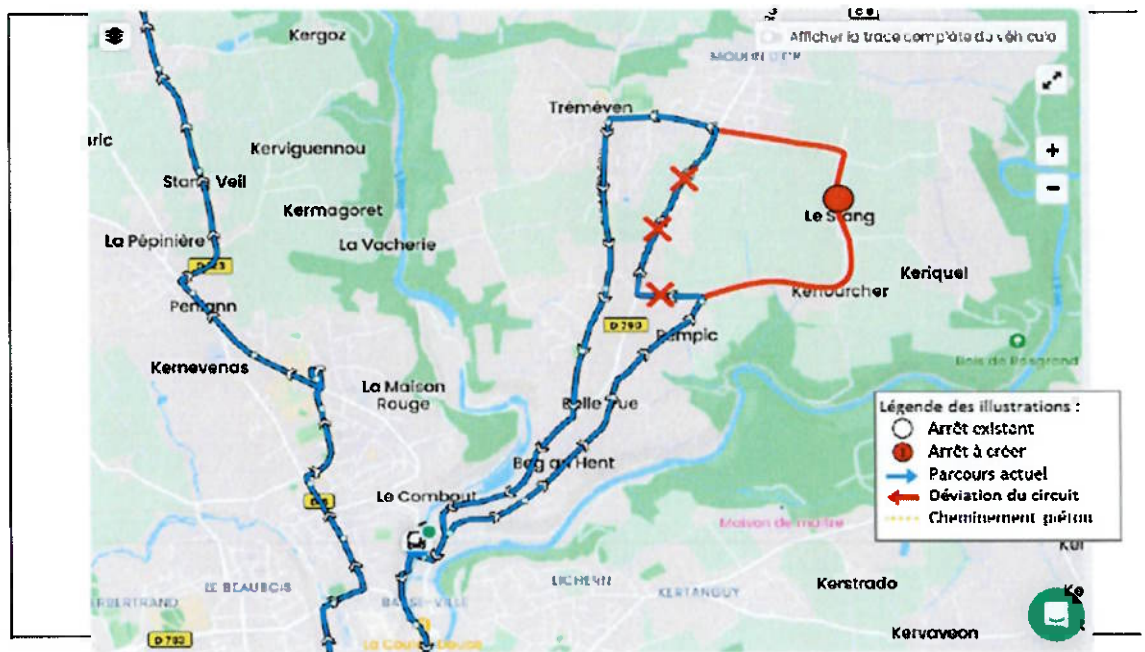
Afficher le tracé complète du véhicule
MOULIN D'EN

Kergoz
aric
Kerviguennou
Stang Veil
Kermagoret
La Pépinière
La Vacherie
D 783
Penann
Kernevenas
La Maison Rouge
Le Combout
LE BEAUBOIS
ERBERTRAND
D 783
D 783
BASSE-VILLE
La Course Douce
Tréméven
Le Stang
Keriquel
Kerourcher
D 783
Pempic
Bois de Rosgrand
Belle Vue
Beg an Hent
Maison de maître
LICHERN
KERTANGUY
Kerstrado
Kervaveon
Ker
Ke

Légende des illustrations :
Arrêt existant
Arrêt à créer
Parcours actuel
Déviation du circuit
Cheminement piéton

+
−